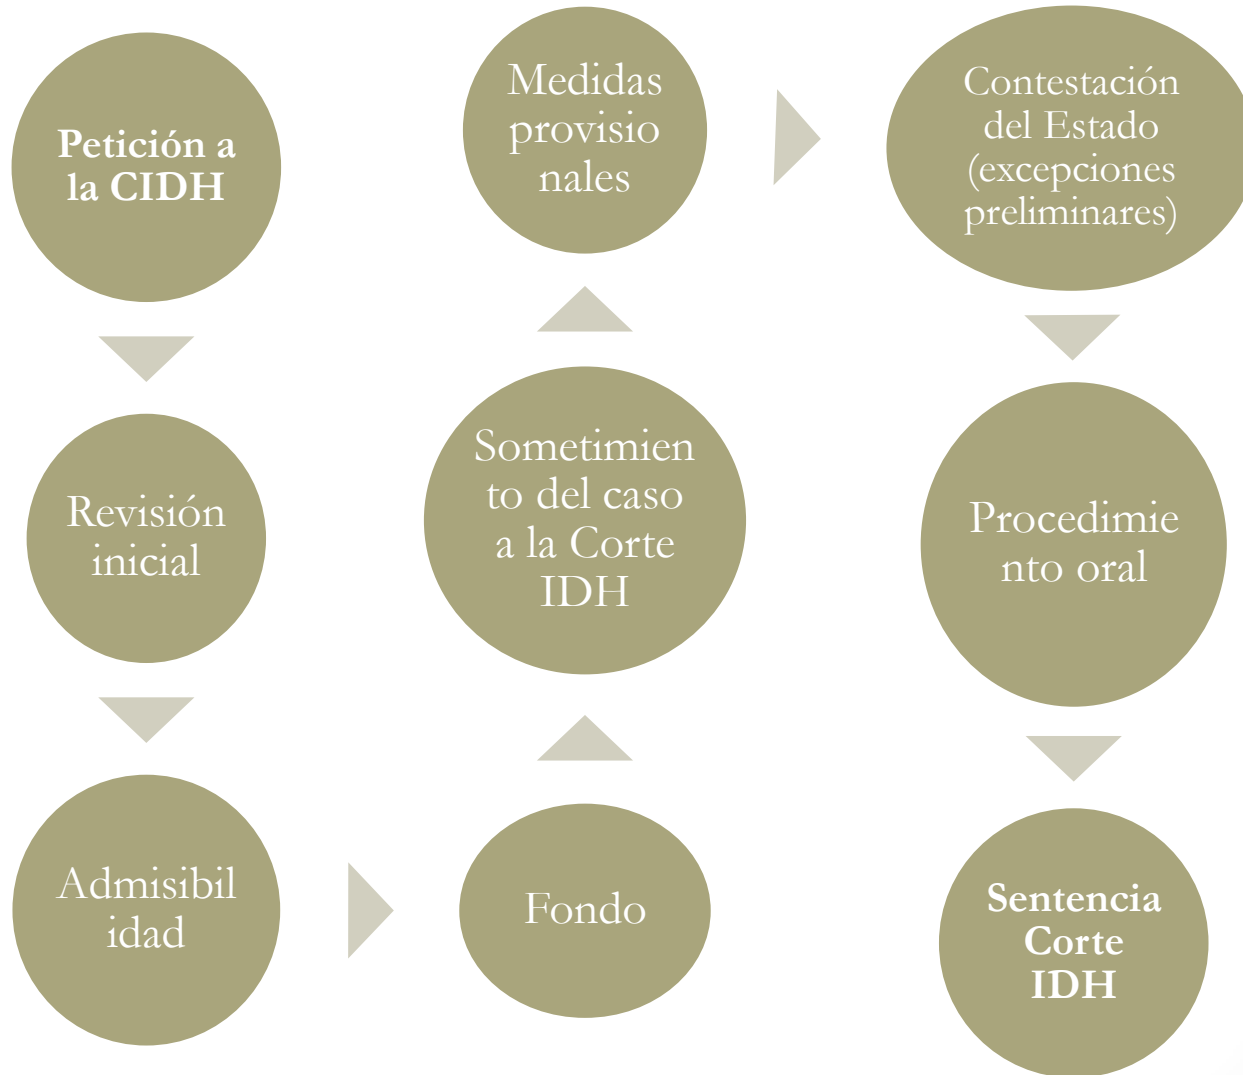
Petición a la CIDH

Revisión inicial

Admisibil idad

Fondo

Sometimien to del caso a la Corte IDH

Medidas provisio nales

Contestación del Estado (excepciones preliminares)

Procedimie nto oral

Sentencia Corte IDH